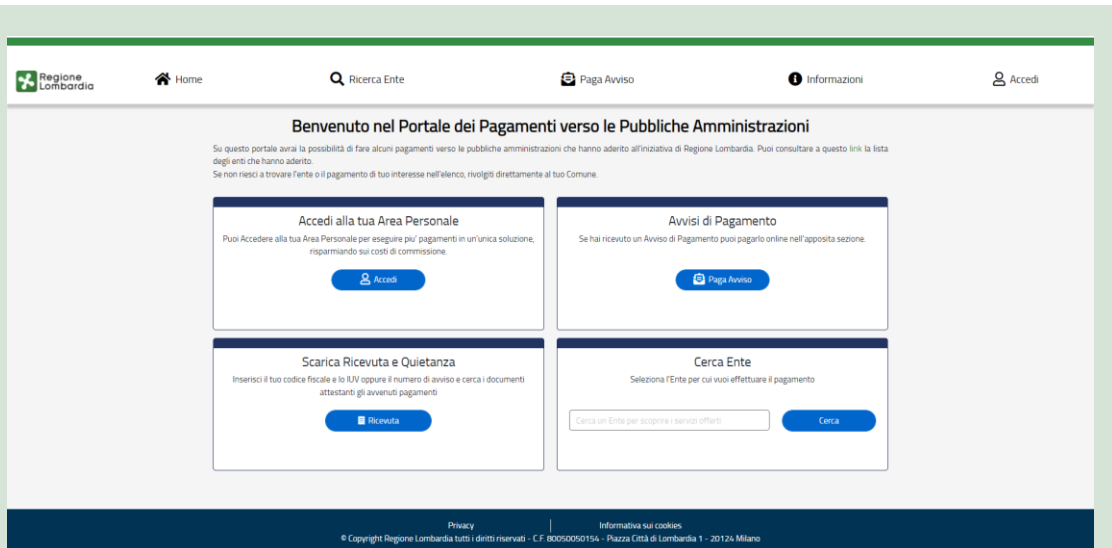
Regione Lombardia

Home

Ricerca Ente

Paga Avviso

Informazioni

Accedi

Benvenuto nel Portale dei Pagamenti verso le Pubbliche Amministrazioni

Su questo portale avrai la possibilità di fare alcuni pagamenti verso le pubbliche amministrazioni che hanno aderito all'iniziativa di Regione Lombardia. Puoi consultare a questo link la lista degli enti che hanno aderito.
Se non riesci a trovare l'ente o il pagamento di tuo interesse nell'elenco, rivolgiti direttamente al tuo Comune.

Accedi alla tua Area Personale

Puoi Accedere alla tua Area Personale per eseguire piu' pagamenti in un'unica soluzione, risparmiando sui costi di commissione.

Accedi

Avvisi di Pagamento

Se hai ricevuto un Avviso di Pagamento puoi pagarlo online nell'apposita sezione.

Paga Avviso

Scarica Ricevuta e Quietanza

Inserisci il tuo codice fiscale e lo IUV oppure il numero di avviso e cerca i documenti attestanti gli avvenuti pagamenti

Ricevuta

Cerca Ente

Seleziona l'Ente per cui vuoi effettuare il pagamento

Cerca un Ente per scoprire i servizi offerti

Cerca

Privacy

Informativa sui cookies

© Copyright Regione Lombardia tutti i diritti riservati - C.F. 80050050154 - Piazza Città di Lombardia 1 - 20124 Milano